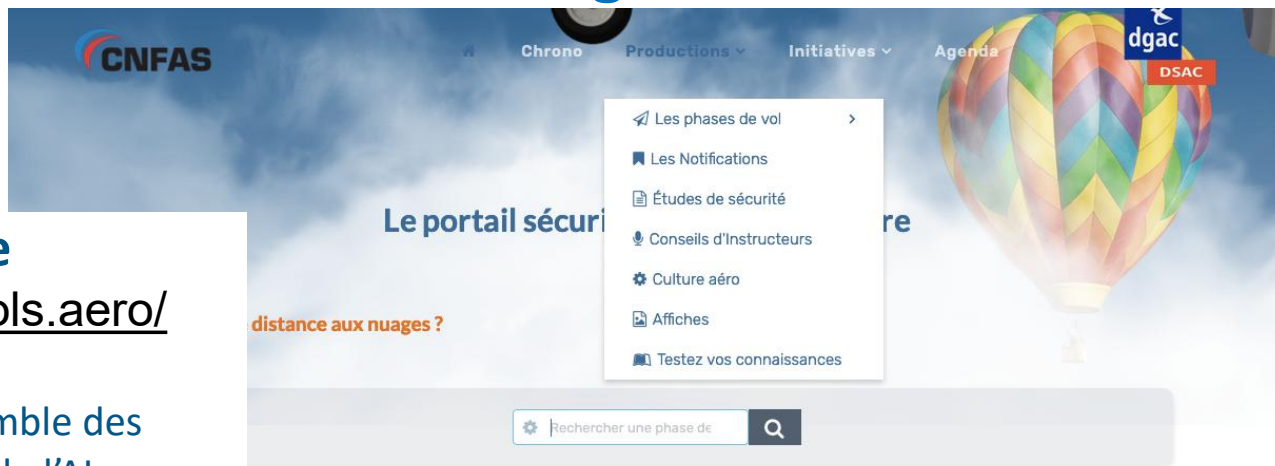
CNFAS

Chrono Productions Initiatives Agenda

dgac
DSAC

Les phases de vol

Les Notifications

Études de sécurité

Conseils d'Instructeurs

Culture aéro

Affiches

Testez vos connaissances

Le portail sécuri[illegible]re

distance aux nuages ?

Rechercher une phase de

e
ols.aero/

mble des
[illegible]